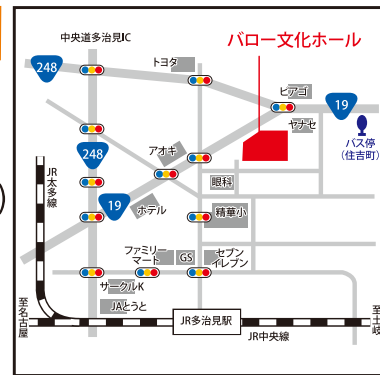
中央道多治見IC

バロー文化ホール

248

トヨタ

ヒアゴ

19

ヤナセ

バス停
(住吉町)

アオキ

248

JR太多線

眼科

19

ホテル

精華小

ファミリーマート

GS

セブンイレブン

サークルK

JAとうと

JR多治見駅

至名古屋

JR中央線

至土岐